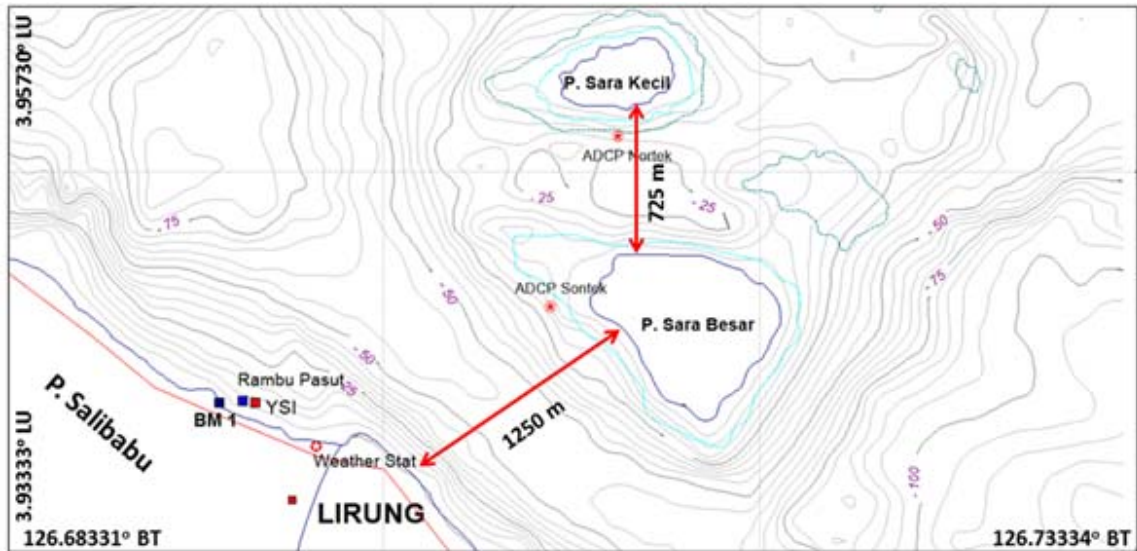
3.95730° LU
P. Sara Kecil
ADCP Nortek
725 m
- 25
- 25
- 75
- 50
- 75
- 50
ADCP Sontek
P. Sara Besar
- 50
- 25
Rambu Pasut
P. Salibabu
BM 1
YSI
1250 m
3.93333° LU
Weather Stat
- 100
LIRUNG
126.68331° BT
126.73334° BT